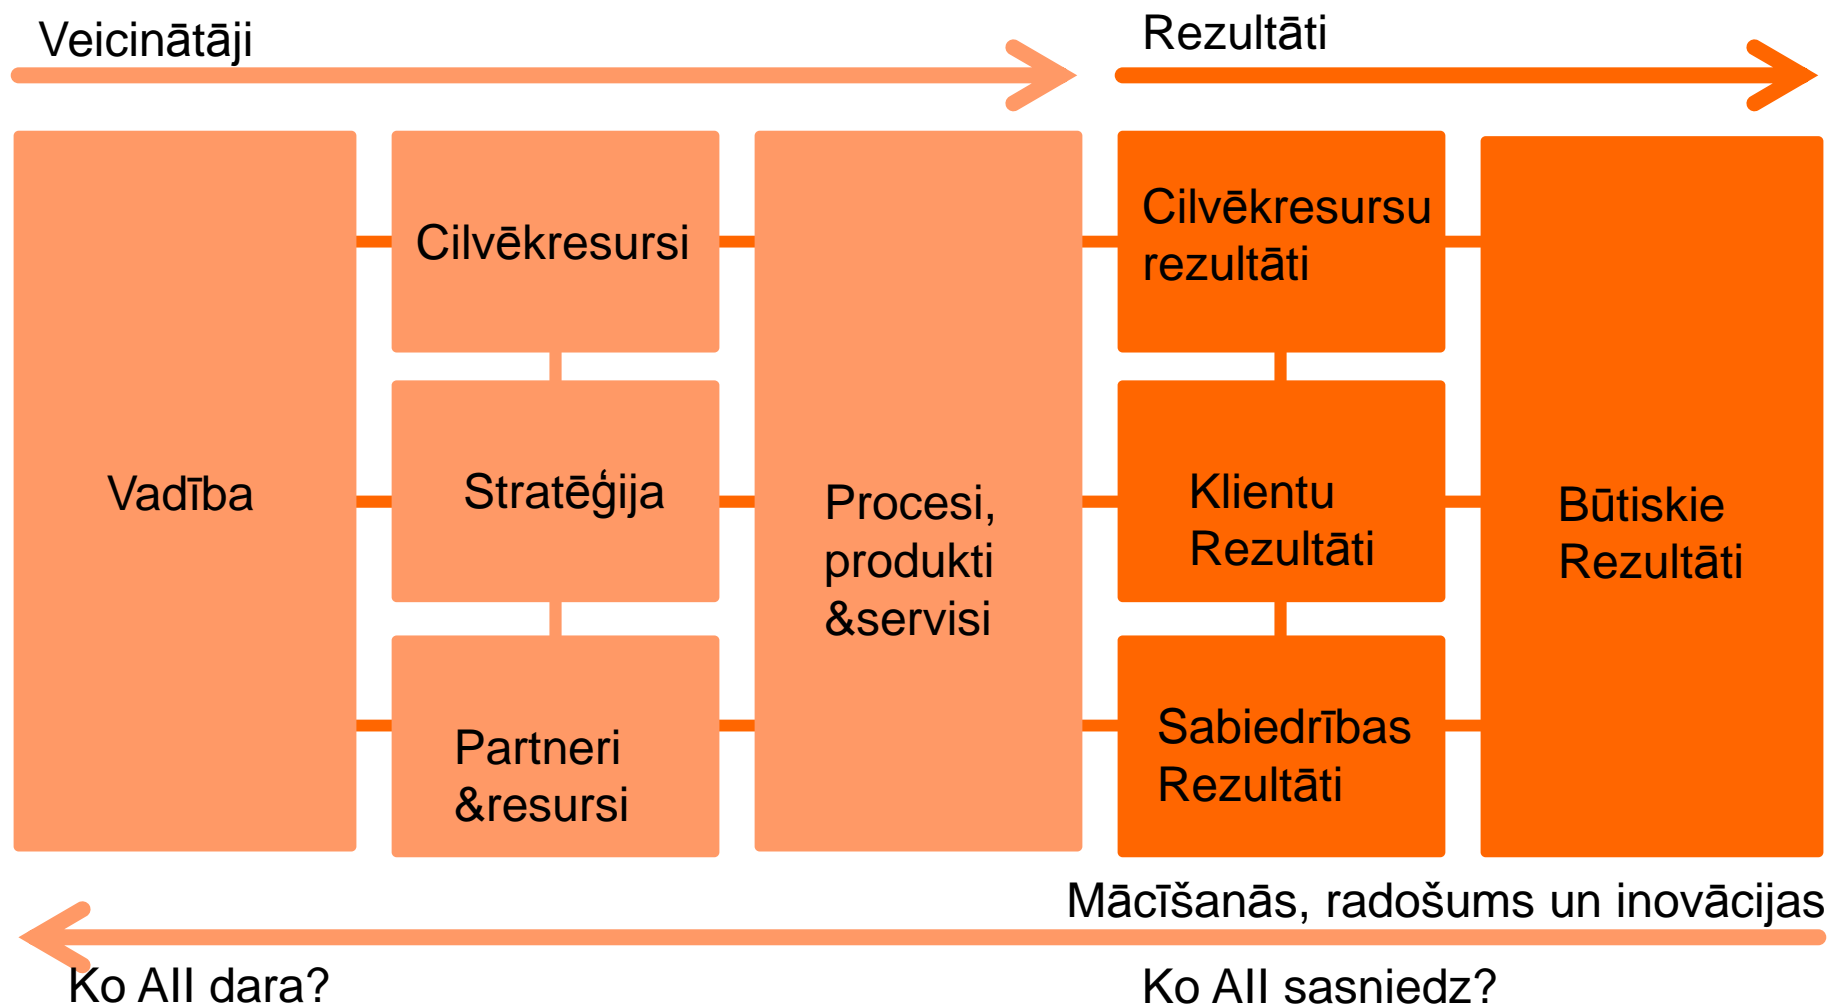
Veicinātāji

Rezultāti

Vadība

Cilvēkresursi

Stratēģija

Partneri &resursi

Procesi, produkti &servisi

Cilvēkresursu rezultāti

Klientu Rezultāti

Sabiedrības Rezultāti

Būtiskie Rezultāti

Mācīšanās, radošums un inovācijas

Ko AII dara?

Ko AII sasniedz?